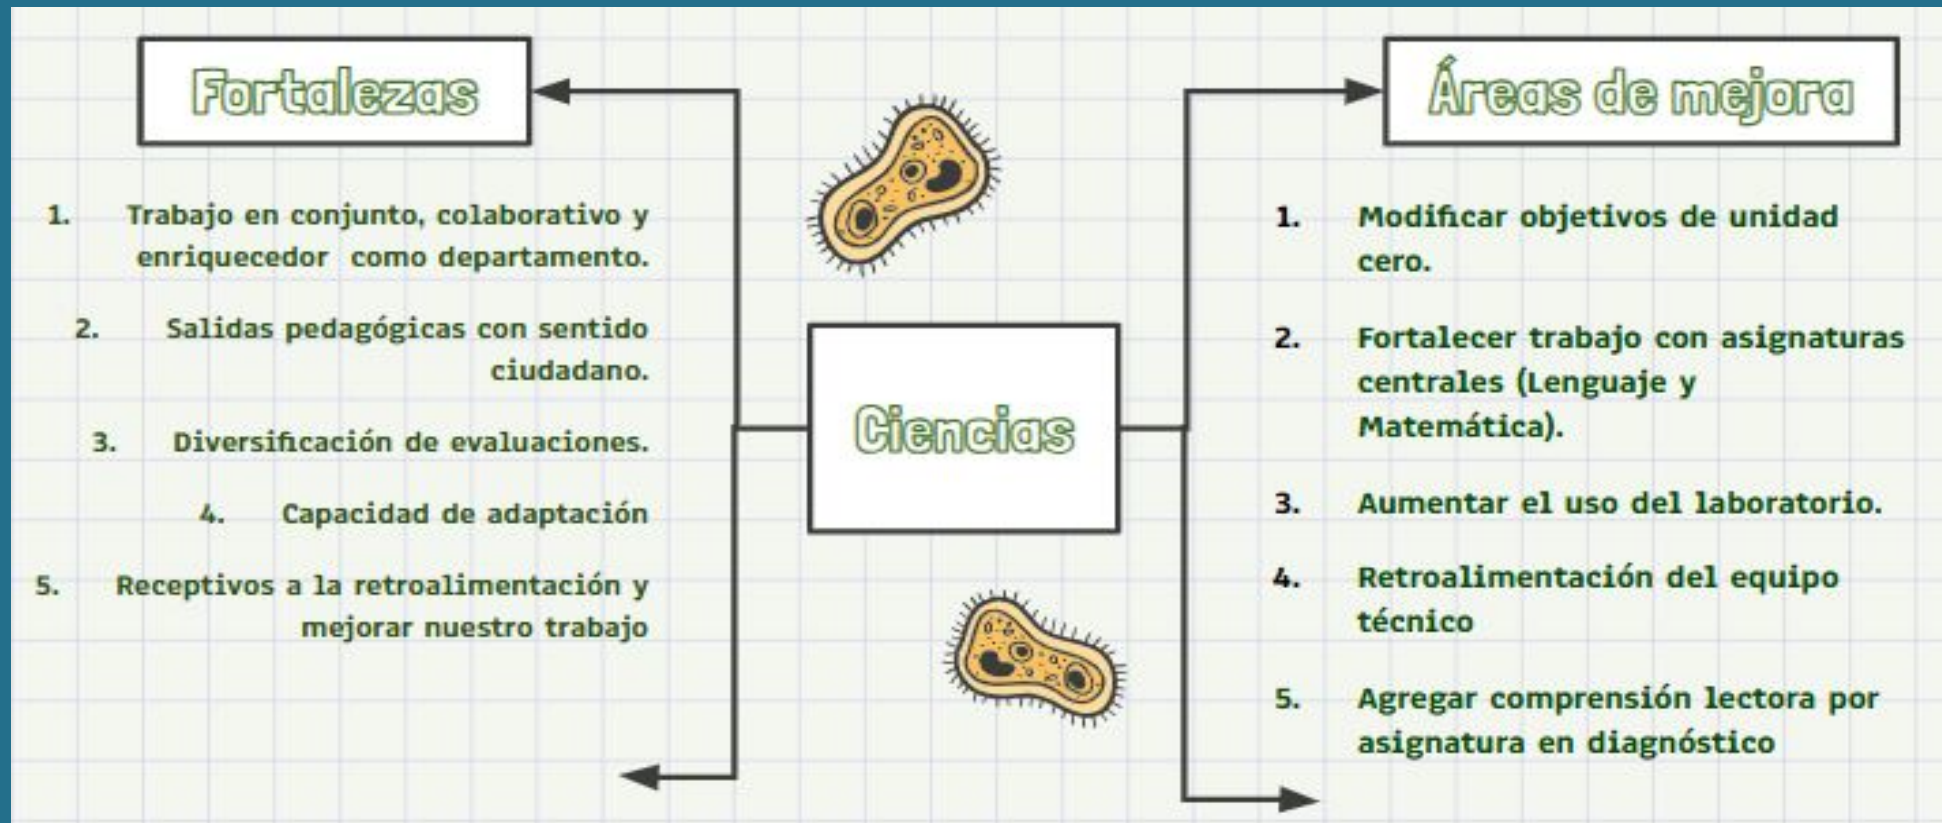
Fortalezas

1. Trabajo en conjunto, colaborativo y enriquecedor como departamento.

2. Salidas pedagógicas con sentido ciudadano.

3. Diversificación de evaluaciones.

4. Capacidad de adaptación

5. Receptivos a la retroalimentación y mejorar nuestro trabajo

Ciencias

Áreas de mejora

1. Modificar objetivos de unidad cero.

2. Fortalecer trabajo con asignaturas centrales (Lenguaje y Matemática).

3. Aumentar el uso del laboratorio.

4. Retroalimentación del equipo técnico

5. Agregar comprensión lectora por asignatura en diagnóstico